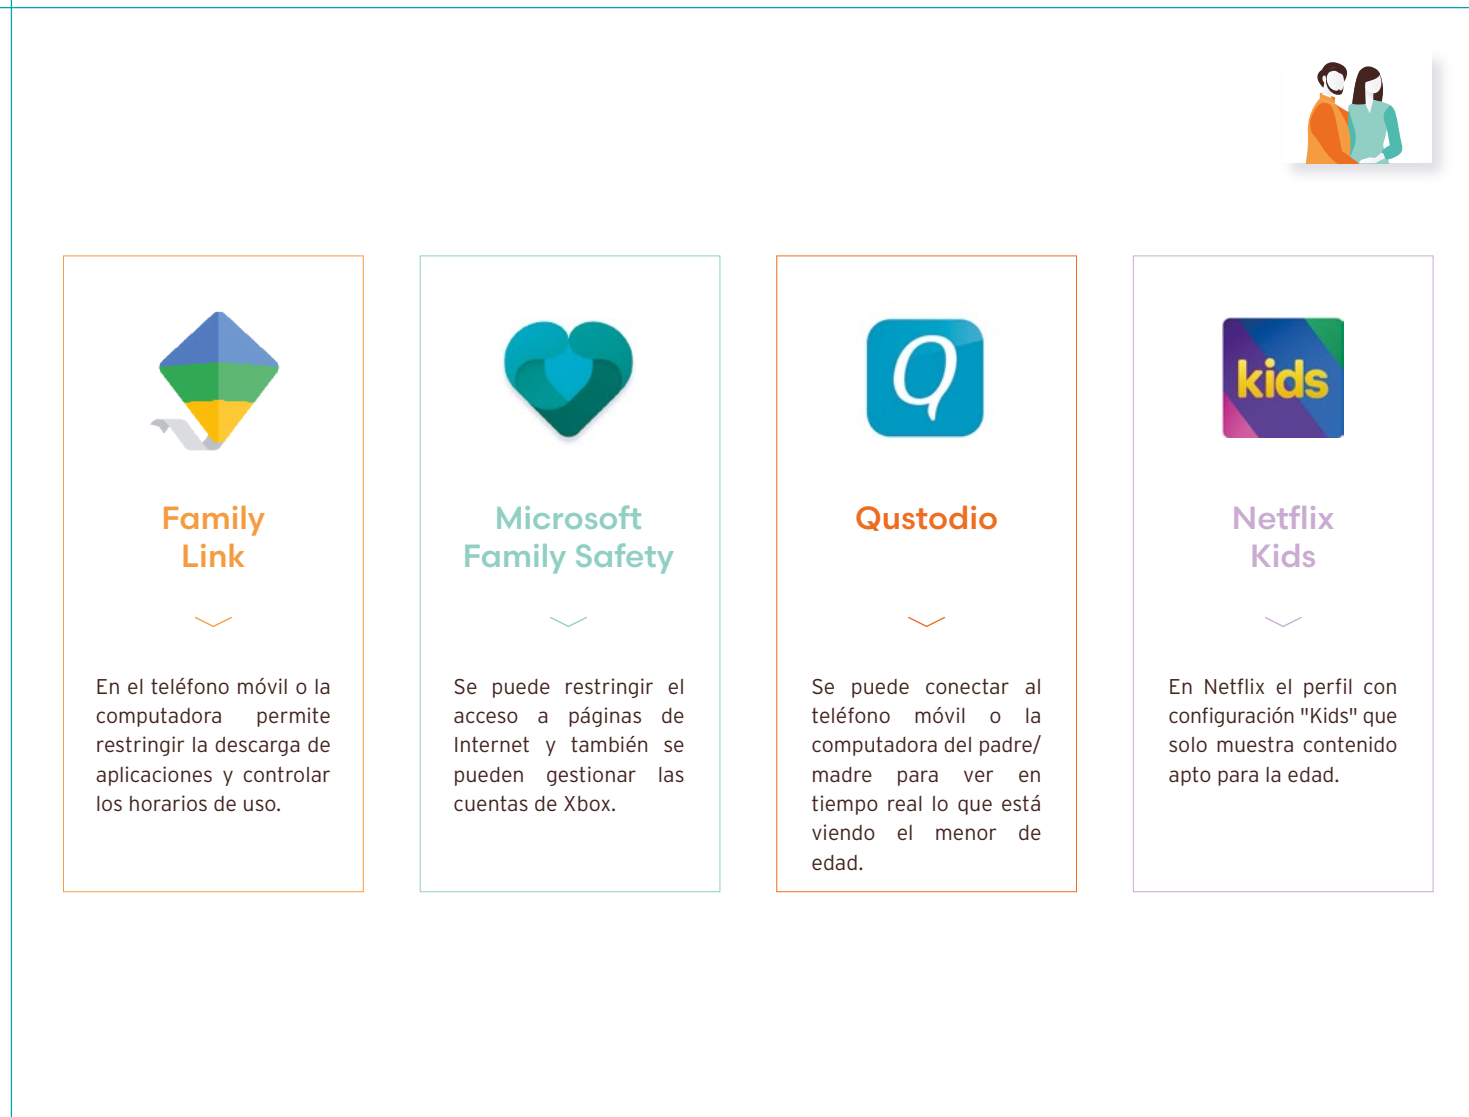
kids

Family Link

En el teléfono móvil o la computadora permite restringir la descarga de aplicaciones y controlar los horarios de uso.

Microsoft Family Safety

Se puede restringir el acceso a páginas de Internet y también se pueden gestionar las cuentas de Xbox.

Qustodio

Se puede conectar al teléfono móvil o la computadora del padre/ madre para ver en tiempo real lo que está viendo el menor de edad.

Netflix Kids

En Netflix el perfil con configuración "Kids" que solo muestra contenido apto para la edad.